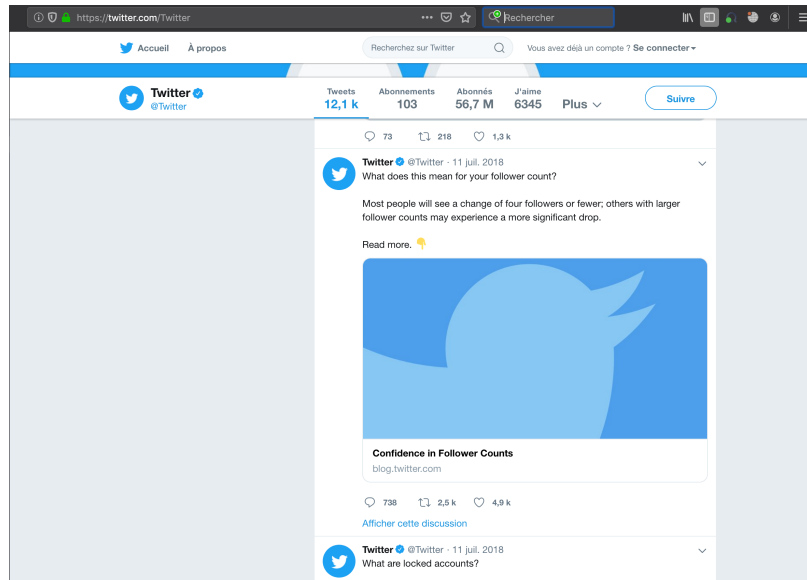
https://twitter.com/Twitter ··· Rechercher

Accueil À propos Recherchez sur Twitter Vous avez déjà un compte ? Se connecter

Twitter @Twitter

Tweets 12,1 k Abonnements 103 Abonnés 56,7 M J'aime 6345 Plus Suivre

73 218 1,3 k

Twitter @Twitter · 11 juil. 2018
What does this mean for your follower count?

Most people will see a change of four followers or fewer; others with larger follower counts may experience a more significant drop.

Read more. 👇

Confidence in Follower Counts
blog.twitter.com

738 2,5 k 4,9 k

Afficher cette discussion

Twitter @Twitter · 11 juil. 2018
What are locked accounts?